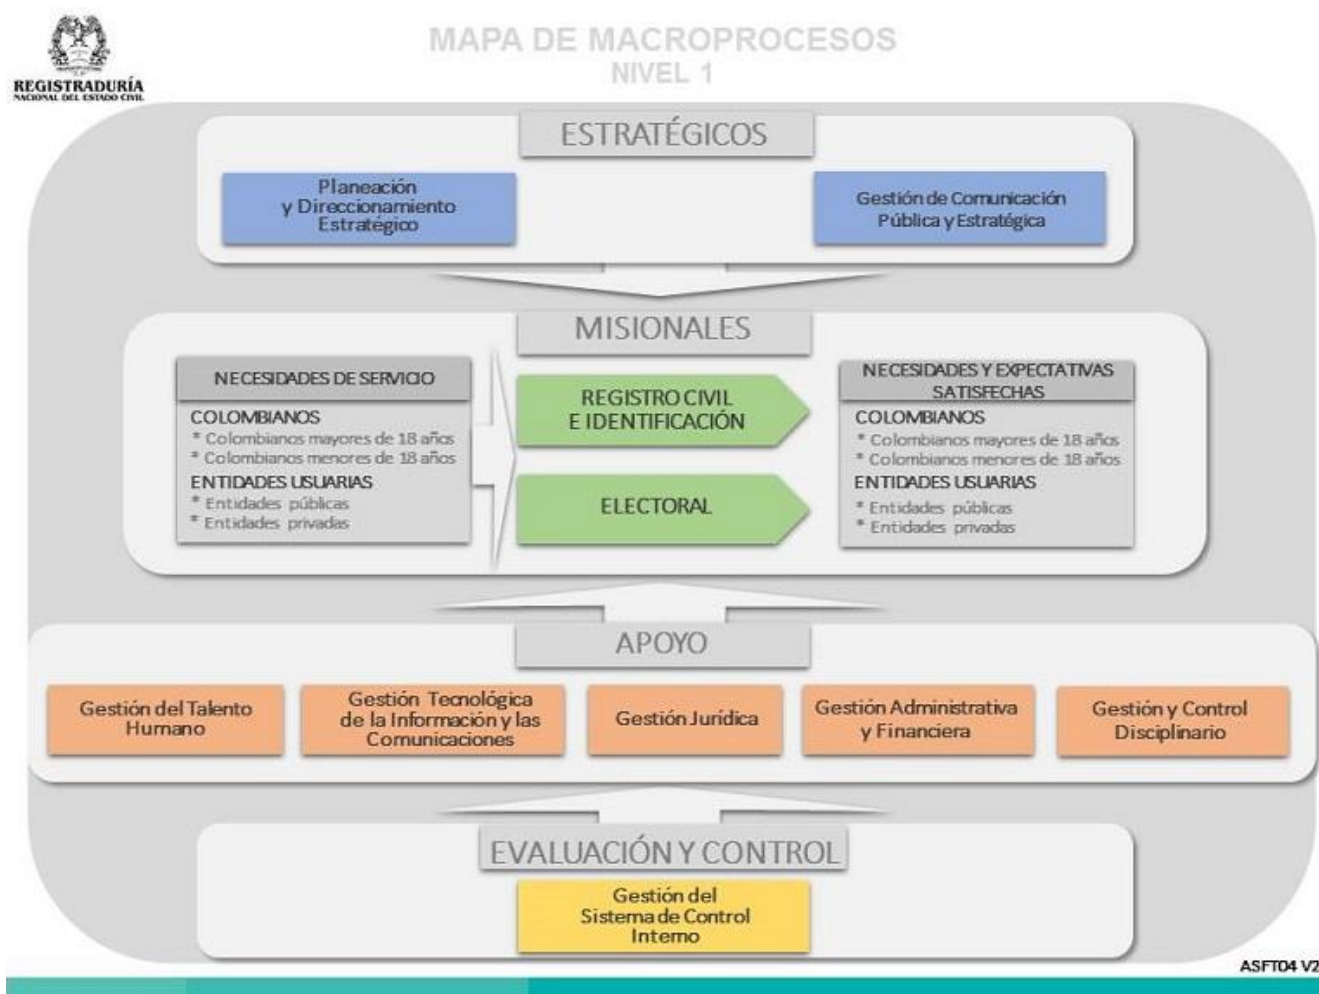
REGISTRADURÍA
NACIONAL DEL ESTADO CIVIL

MAPA DE MACROPROCESOS
NIVEL 1

ESTRATÉGICOS

Planeación y Direccionamiento Estratégico

Gestión de Comunicación Pública y Estratégica

MISIONALES

NECESIDADES DE SERVICIO
COLOMBIANOS
* Colombianos mayores de 18 años
* Colombianos menores de 18 años
ENTIDADES USUARIAS
* Entidades públicas
* Entidades privadas

REGISTRO CIVIL E IDENTIFICACIÓN

ELECTORAL

NECESIDADES Y EXPECTATIVAS SATISFECHAS
COLOMBIANOS
* Colombianos mayores de 18 años
* Colombianos menores de 18 años
ENTIDADES USUARIAS
* Entidades públicas
* Entidades privadas

APOYO

Gestión del Talento Humano

Gestión Tecnológica de la Información y las Comunicaciones

Gestión Jurídica

Gestión Administrativa y Financiera

Gestión y Control Disciplinario

EVALUACIÓN Y CONTROL

Gestión del Sistema de Control Interno

ASFT04 V2